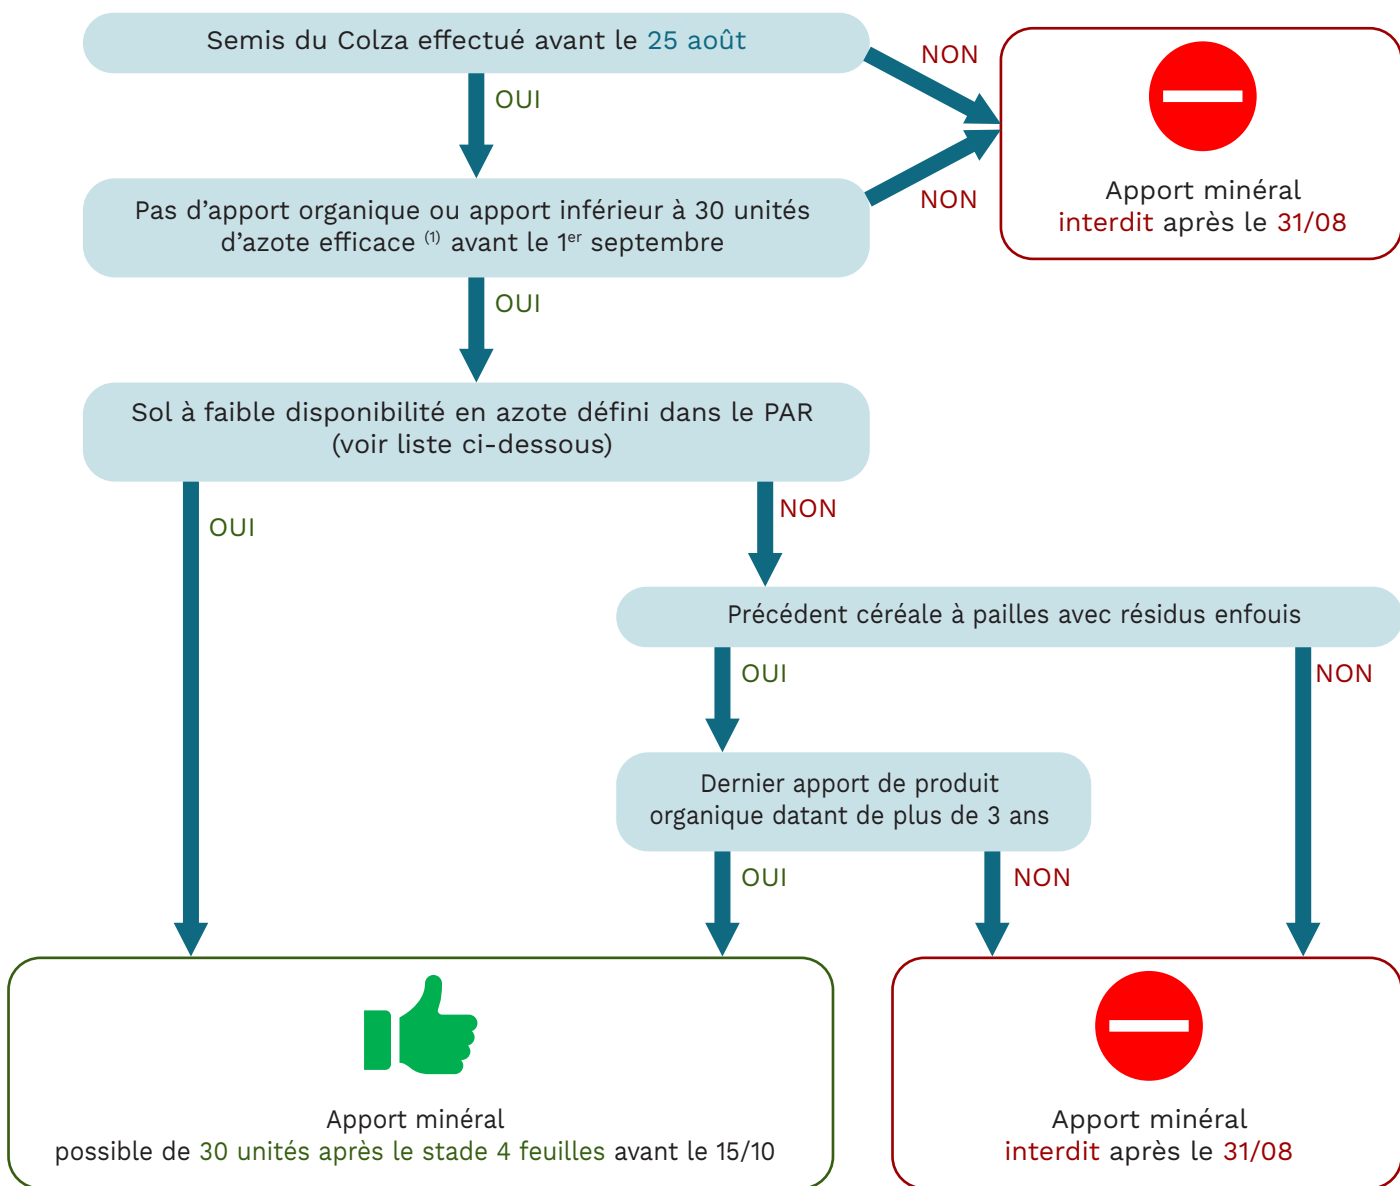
Semis du Colza effectué avant le 25 août

NON

Apport minéral
interdit après le 31/08

OUI

Pas d’apport organique ou apport inférieur à 30 unités d’azote efficace $^{(1)}$ avant le 1$^{er}$ septembre

NON

OUI

Sol à faible disponibilité en azote défini dans le PAR (voir liste ci-dessous)

OUI

NON

Précédent céréale à pailles avec résidus enfouis

OUI

NON

Dernier apport de produit organique datant de plus de 3 ans

OUI

NON

Apport minéral
possible de 30 unités après le stade 4 feuilles avant le 15/10

Apport minéral
interdit après le 31/08